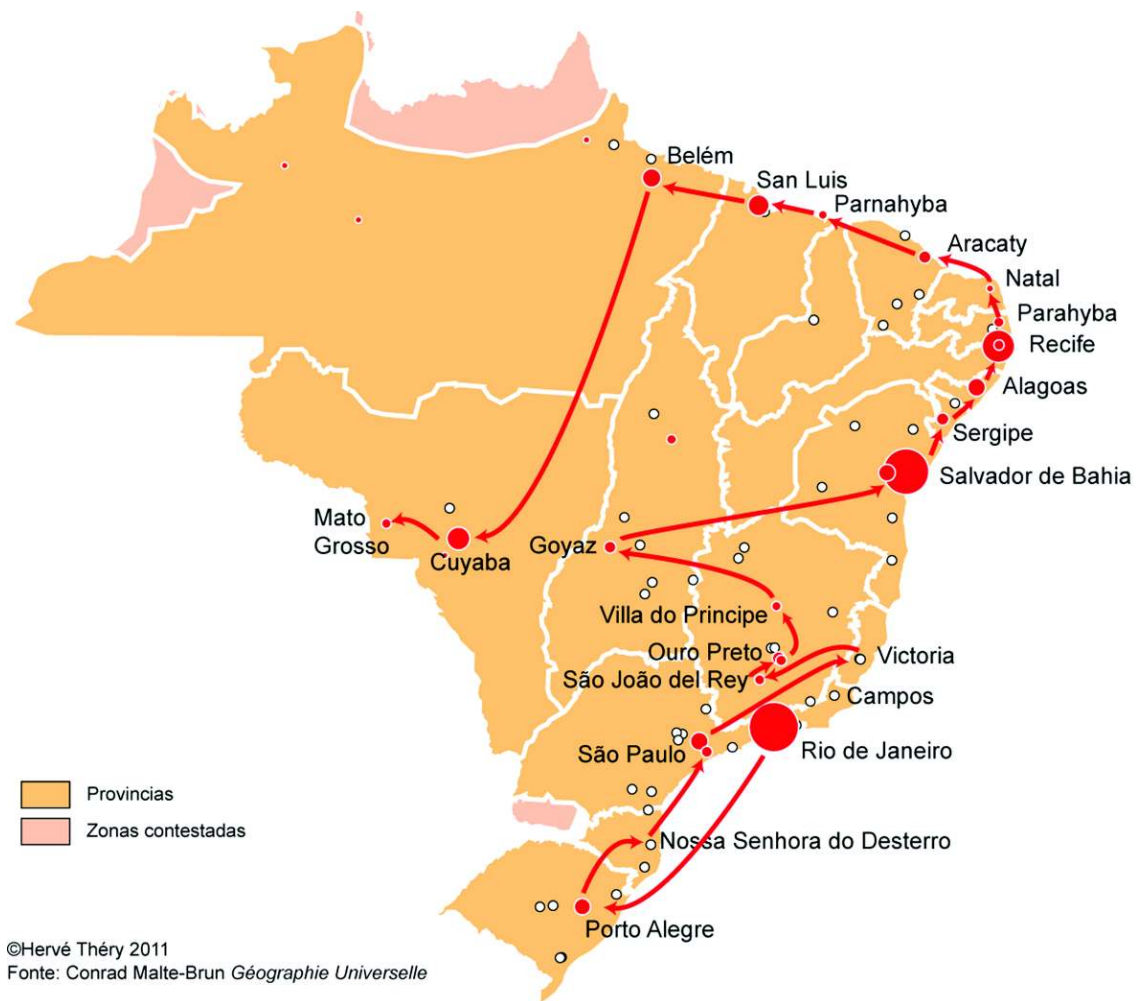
Belém
San Luis
Parnahyba
Aracaty
Natal
Parahyba
Recife
Alagoas
Sergipe
Salvador de Bahia
Mato Grosso
Cuyaba
Goyaz
Villa do Principe
Ouro Preto
Victoria
São João del Rey
Campos
São Paulo
Rio de Janeiro
Nossa Senhora do Desterro
Porto Alegre

Provincias
Zonas contestadas

©Hervé Théry 2011
Fonte: Conrad Malte-Brun *Géographie Universelle*